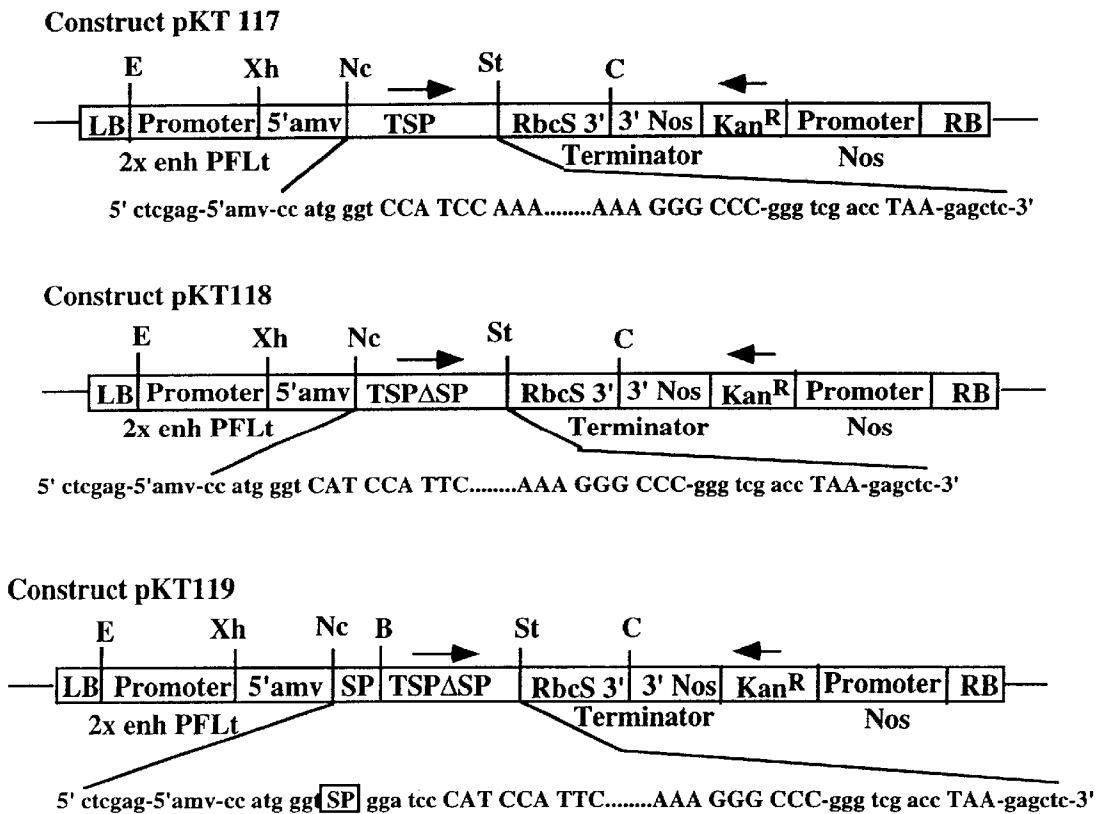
Construct pKT 117

E Xh Nc St C

LB Promoter 5'amv TSP RbcS 3' 3' Nos Kan$^R$ Promoter RB

2x enh PFLt Terminator Nos

5' ctcgag-5'amv-cc atg ggt CCA TCC AAA........AAA GGG CCC-ggg tcg acc TAA-gagctc-3'

Construct pKT118

E Xh Nc St C

LB Promoter 5'amv TSPΔSP RbcS 3' 3' Nos Kan$^R$ Promoter RB

2x enh PFLt Terminator Nos

5' ctcgag-5'amv-cc atg ggt CAT CCA TTC........AAA GGG CCC-ggg tcg acc TAA-gagctc-3'

Construct pKT119

E Xh Nc B St C

LB Promoter 5'amv SP TSPΔSP RbcS 3' 3' Nos Kan$^R$ Promoter RB

2x enh PFLt Terminator Nos

5' ctcgag-5'amv-cc atg ggt SP gga tcc CAT CCA TTC........AAA GGG CCC-ggg tcg acc TAA-gagctc-3'